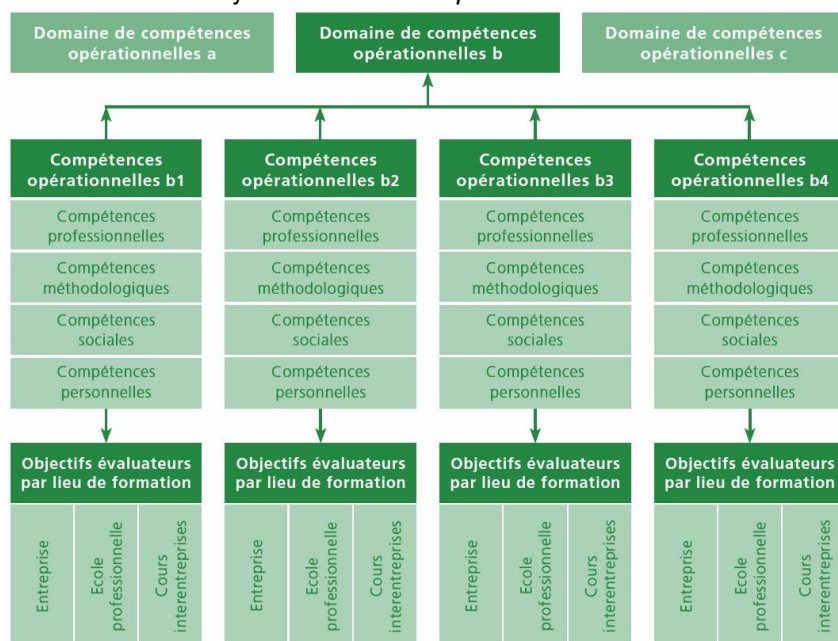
Domaine de compétences opérationnelles a

Domaine de compétences opérationnelles b

Domaine de compétences opérationnelles c

Compétences opérationnelles b1

Compétences professionnelles

Compétences méthodologiques

Compétences sociales

Compétences personnelles

Objectifs évaluateurs par lieu de formation

Entreprise

Ecole professionnelle

Cours interentreprises

Compétences opérationnelles b2

Compétences professionnelles

Compétences méthodologiques

Compétences sociales

Compétences personnelles

Objectifs évaluateurs par lieu de formation

Entreprise

Ecole professionnelle

Cours interentreprises

Compétences opérationnelles b3

Compétences professionnelles

Compétences méthodologiques

Compétences sociales

Compétences personnelles

Objectifs évaluateurs par lieu de formation

Entreprise

Ecole professionnelle

Cours interentreprises

Compétences opérationnelles b4

Compétences professionnelles

Compétences méthodologiques

Compétences sociales

Compétences personnelles

Objectifs évaluateurs par lieu de formation

Entreprise

Ecole professionnelle

Cours interentreprises